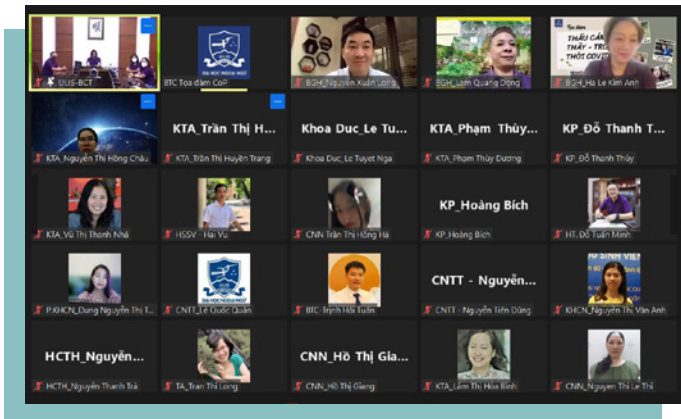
ULIS-BCT

BTC Toạ đàm CoP

BGH_Nguyễn Xuân Long

BGH_Lâm Quang Đông

Tọa đàm
THẤU CẢM
THẦY - TRÒ
THỜI COVI

BGH_Ha Le Kim Anh

KTA_Nguyễn Thị Hồng Châu

KTA_Trần Thị H...

KTA_Trần Thị Huyền Trang

Khoa Duc_Le Tu...

Khoa Duc_Le Tuyet Nga

KTA_Phạm Thùy...

KTA_Phạm Thùy Dương

KP_Đỗ Thanh T...

KP_Đỗ Thanh Thủy

KTA_Vũ Thị Thanh Nhã

HSSV - Hải Vũ

CNN Trần Thị Hồng Hà

KP_Hoàng Bích

KP_Hoàng Bích

HT_Đỗ Tuấn Minh

P.KHCN_Dung Nguyễn Thị T...

CNTT_Lê Quốc Quân

BTC-Trịnh Hải Tuấn

CNTT - Nguyễn...

CNTT - Nguyễn Tiến Dũng

KHCN_Nguyễn Thị Vân Anh

HCTH_Nguyễn...

HCTH_Nguyễn Thanh Trà

TA_Tran Thi Loing

CNN_Hồ Thị Gia...

CNN_Hồ Thị Giang

KTA_Lâm Thị Hòa Bình

CNN_Nguyen Thi Le Thi